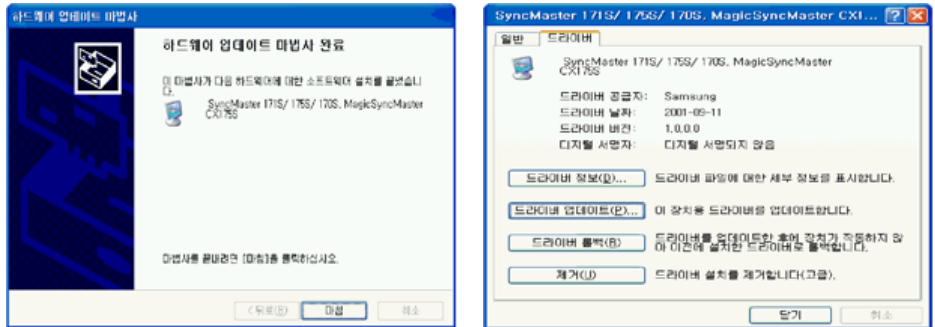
하드웨어 업데이트 마법사

하드웨어 업데이트 마법사 완료

이 마법사가 다음 하드웨어에 대한 소프트웨어 설치를 끝냈습니다.

SyncMaster 171S/ 175S/ 170S, MagicSyncMaster CX175S

마법사를 끝내려면 [마침]을 클릭하십시오.

< 뒤로(B) 마침 취소

SyncMaster 171S/ 175S/ 170S, MagicSyncMaster CX1...

일반 드라이버

SyncMaster 171S/ 175S/ 170S, MagicSyncMaster CX175S

드라이버 공급자: Samsung
드라이버 날짜: 2001-09-11
드라이버 버전: 1.0.0.0
디지털 서명자: 디지털 서명되지 않음

드라이버 정보(D)... 드라이버 파일에 대한 세부 정보를 표시합니다.

드라이버 업데이트(P)... 이 장치용 드라이버를 업데이트합니다.

드라이버 롤백(R) 드라이버를 업데이트한 후에 장치가 작동하지 않아 이전에 설치한 드라이버로 롤백합니다.

제거(U) 드라이버 설치를 제거합니다(고급).

닫기 취소